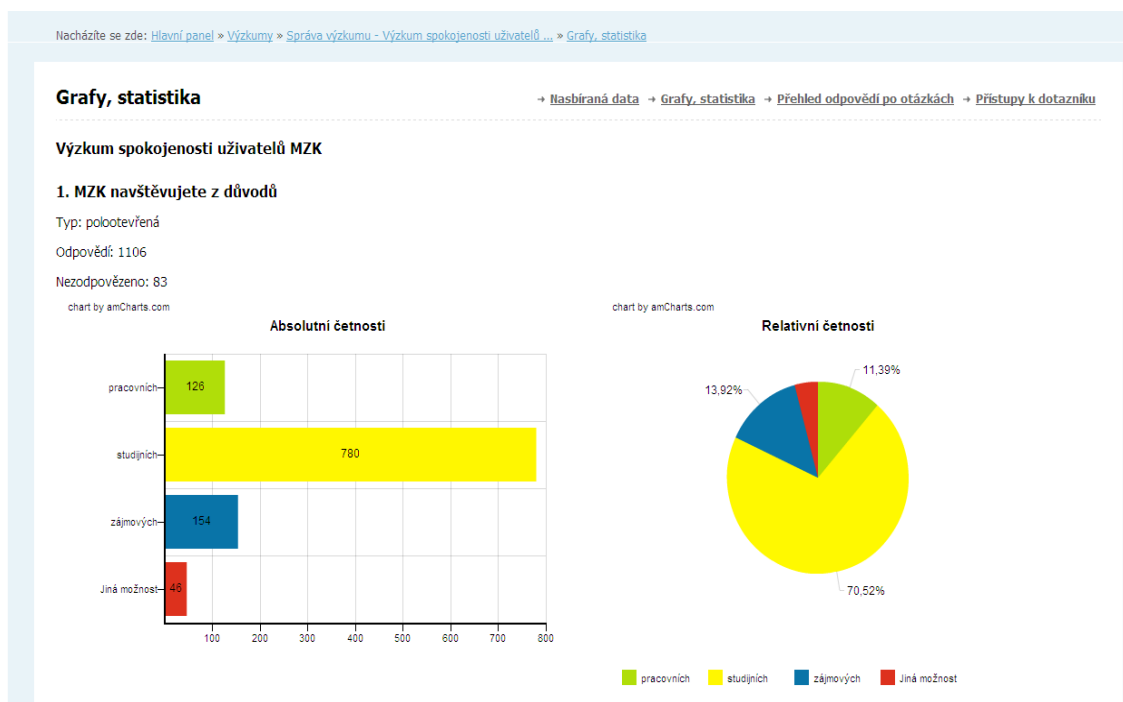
Nacházíte se zde: Hlavní panel » Výzkumy » Správa výzkumu - Výzkum spokojenosti uživatelů ... » Grafy, statistika

Grafy, statistika

Nasbíraná data   Grafy, statistika   Přehled odpovědí po otázkách   Přístupy k dotazníku

Výzkum spokojenosti uživatelů MZK

1. MZK navštěvujete z důvodů

Typ: polootevřená

Odpovědí: 1106

Nezodpovězeno: 83

chart by amCharts.com

Absolutní četnosti

pracovních 126
studijních 780
zájmových 154
Jiná možnost 46

100 200 300 400 500 600 700 800

chart by amCharts.com

Relativní četnosti

11,39%
13,92%
70,52%

pracovních   studijních   zájmových   Jiná možnost